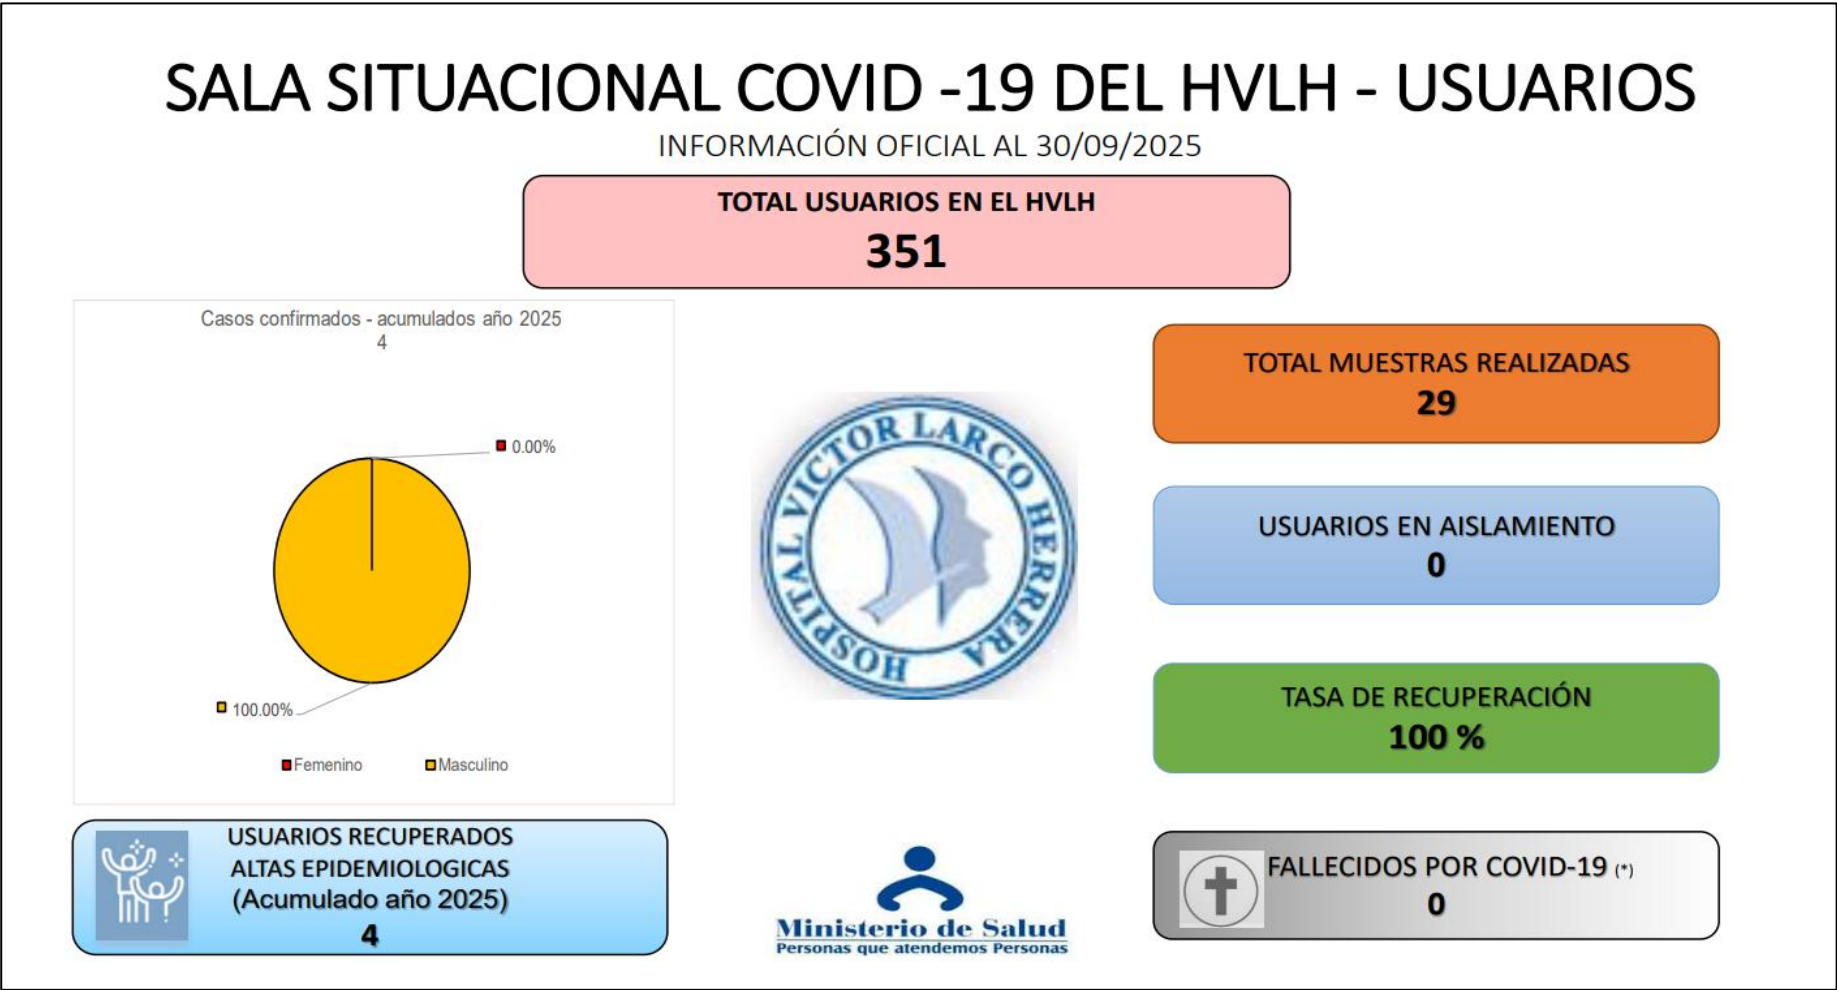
SALA SITUACIONAL COVID -19 DEL HVLH - USUARIOS

INFORMACIÓN OFICIAL AL 30/09/2025

TOTAL USUARIOS EN EL HVLH
351

Casos confirmados - acumulados año 2025
4

0.00%

100.00%

Femenino
Masculino

HOSPITAL VICTOR LARCO HERRERA

TOTAL MUESTRAS REALIZADAS
29

USUARIOS EN AISLAMIENTO
0

TASA DE RECUPERACIÓN
100 %

USUARIOS RECUPERADOS
ALTAS EPIDEMIOLOGICAS
(Acumulado año 2025)
4

Ministerio de Salud
Personas que atendemos Personas

FALLECIDOS POR COVID-19 (*)
0